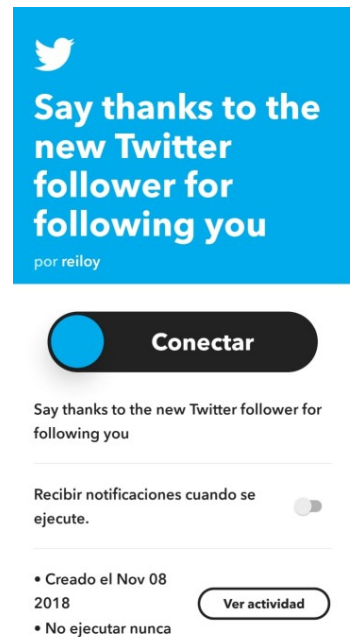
Say thanks to the new Twitter follower for following you

por reiloy

Conectar

Say thanks to the new Twitter follower for following you

Recibir notificaciones cuando se ejecute.

• Creado el Nov 08 2018

• No ejecutar nunca

Ver actividad